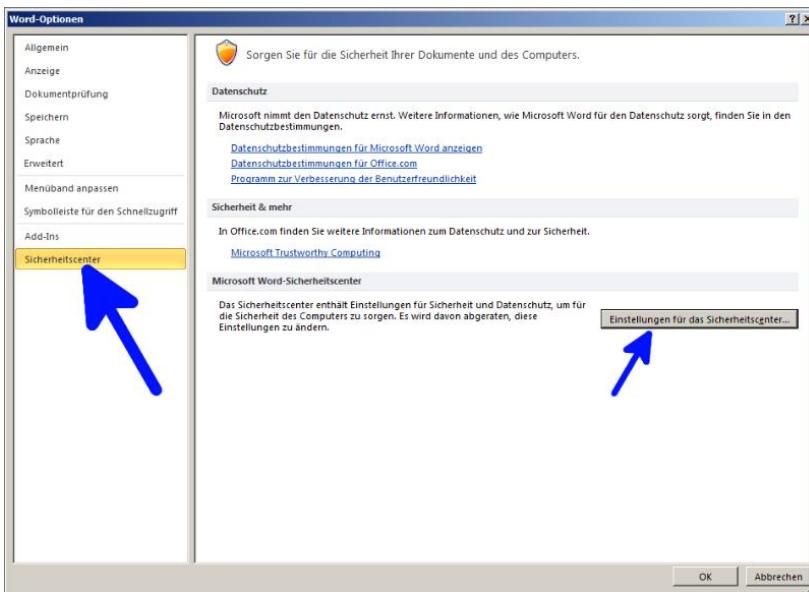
Word-Optionen

?

Allgemein
Anzeige
Dokumentprüfung
Speichern
Sprache
Erweitert
Menüband anpassen
Symbolleiste für den Schnellzugriff
Add-Ins
Sicherheitscenter

Sorgen Sie für die Sicherheit Ihrer Dokumente und des Computers.

Datenschutz

Microsoft nimmt den Datenschutz ernst. Weitere Informationen, wie Microsoft Word für den Datenschutz sorgt, finden Sie in den Datenschutzbestimmungen.

Datenschutzbestimmungen für Microsoft Word anzeigen
Datenschutzbestimmungen für Office.com
Programm zur Verbesserung der Benutzerfreundlichkeit

Sicherheit & mehr

In Office.com finden Sie weitere Informationen zum Datenschutz und zur Sicherheit.

Microsoft Trustworthy Computing

Microsoft Word-Sicherheitscenter

Das Sicherheitscenter enthält Einstellungen für Sicherheit und Datenschutz, um für die Sicherheit des Computers zu sorgen. Es wird davon abgeraten, diese Einstellungen zu ändern.

Einstellungen für das Sicherheitscenter...

OK
Abbrechen